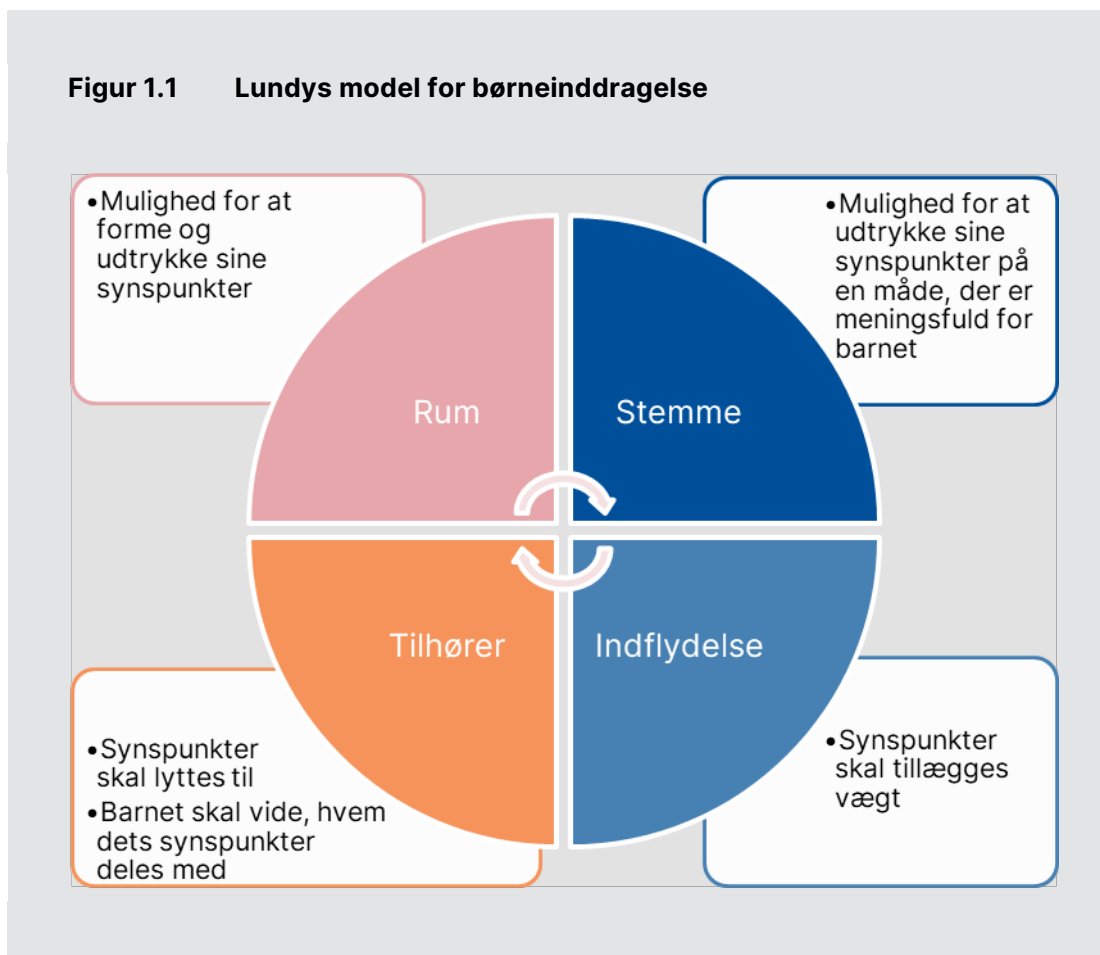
Figur 1.1 Lundys model for børneinddragelse

•Mulighed for at forme og udtrykke sine synspunkter

•Mulighed for at udtrykke sine synspunkter på en måde, der er meningsfuld for barnet

Rum

Stemme

Tilhører

Indflydelse

•Synspunkter skal lyttes til
•Barnet skal vide, hvem dets synspunkter deles med

•Synspunkter skal tillægges vægt